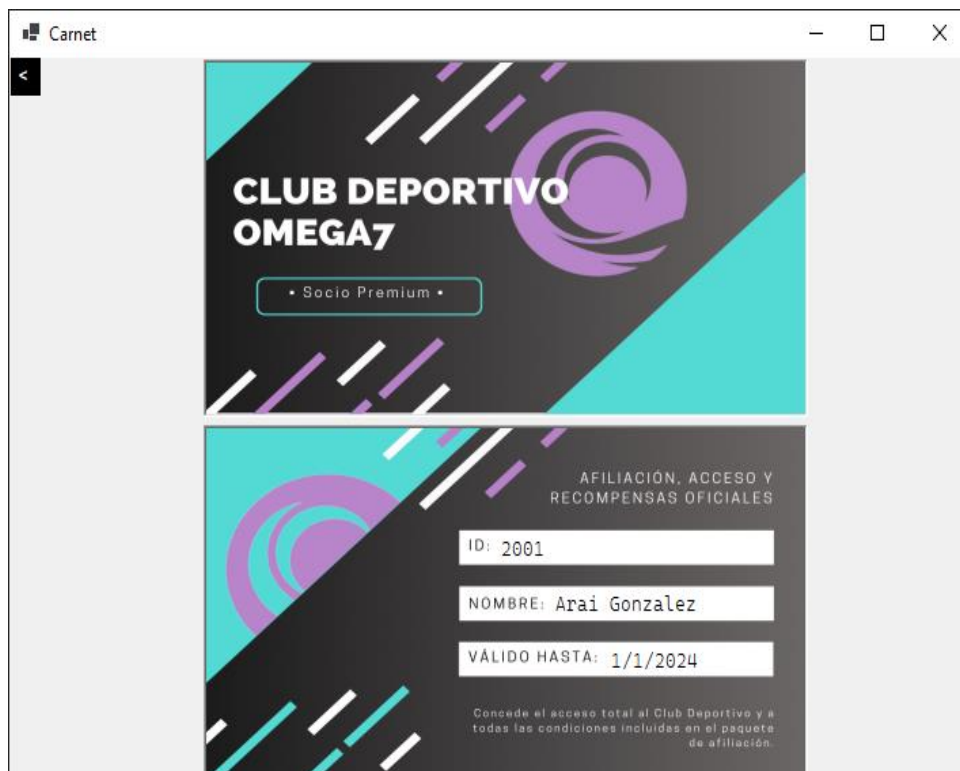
Carnet

<

CLUB DEPORTIVO OMEGA7

• Socio Premium •

AFILIACIÓN, ACCESO Y RECOMPENSAS OFICIALES

ID: 2001

NOMBRE: Arai Gonzalez

VÁLIDO HASTA: 1/1/2024

Concede el acceso total al Club Deportivo y a todas las condiciones incluidas en el paquete de afiliación.